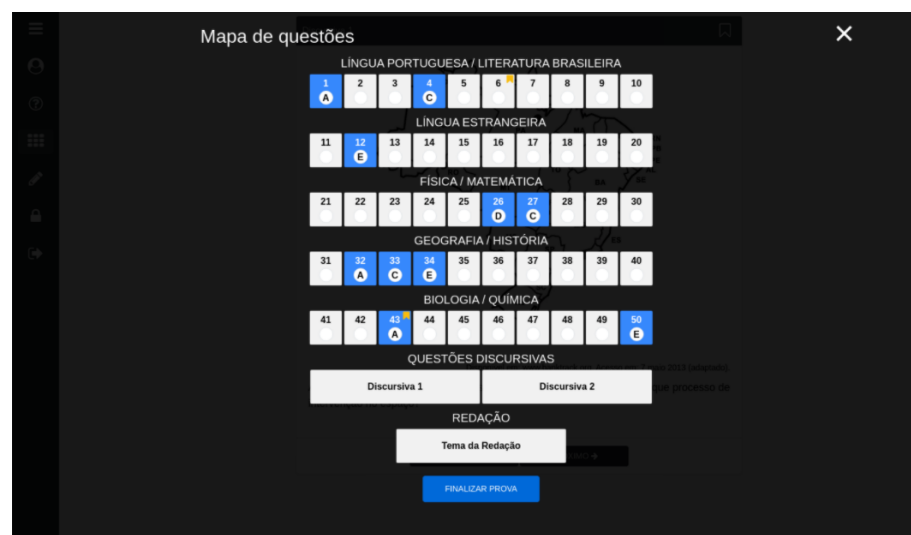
Mapa de questões

LÍNGUA PORTUGUESA / LITERATURA BRASILEIRA

1 A
2
3
4 C
5
6
7
8
9
10

LÍNGUA ESTRANGEIRA

11
12 E
13
14
15
16
17
18
19
20

FÍSICA / MATEMÁTICA

21
22
23
24
25
26 D
27 C
28
29
30

GEOGRAFIA / HISTÓRIA

31
32 A
33 C
34 E
35
36
37
38
39
40

BIOLOGIA / QUÍMICA

41
42
43 A
44
45
46
47
48
49
50 E

QUESTÕES DISCURSIVAS

Discursiva 1
Discursiva 2

REDAÇÃO

Tema da Redação

FINALIZAR PROVA